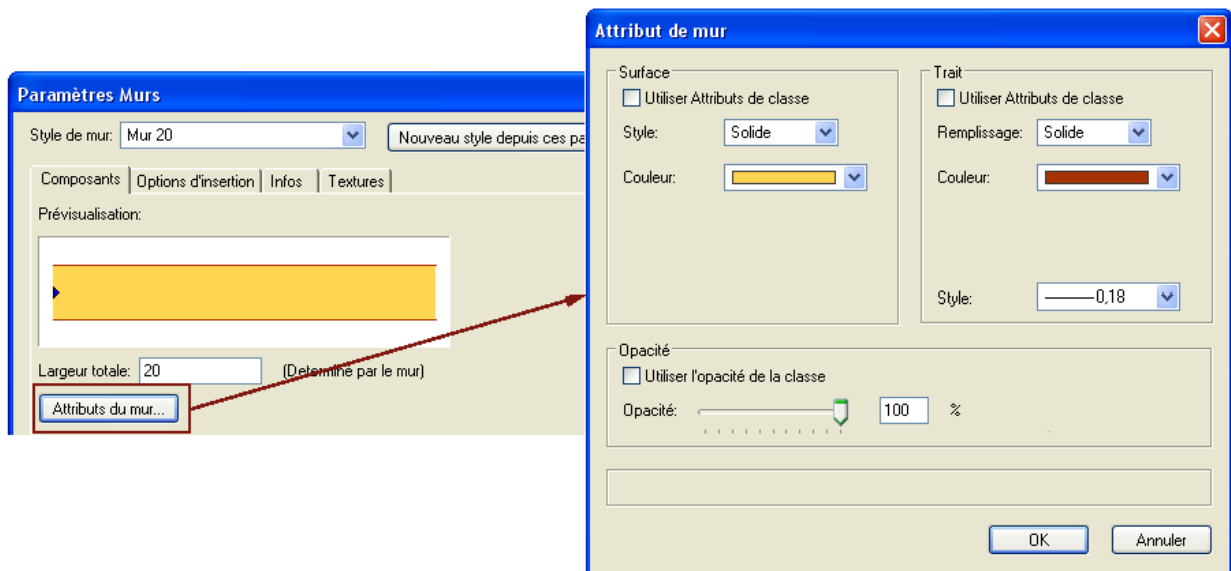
Paramètres Murs

Style de mur: Mur 20

Nouveau style depuis ces pa

Composants | Options d'insertion | Infos | Textures

Prévisualisation:

Largeur totale: 20 (Déterminé par le mur)

Attributs du mur...

Attribut de mur

Surface

Utiliser Attributs de classe

Style: Solide

Couleur:

Trait

Utiliser Attributs de classe

Remplissage: Solide

Couleur:

Style: 0,18

Opacité

Utiliser l'opacité de la classe

Opacité: 100 %

OK

Annuler